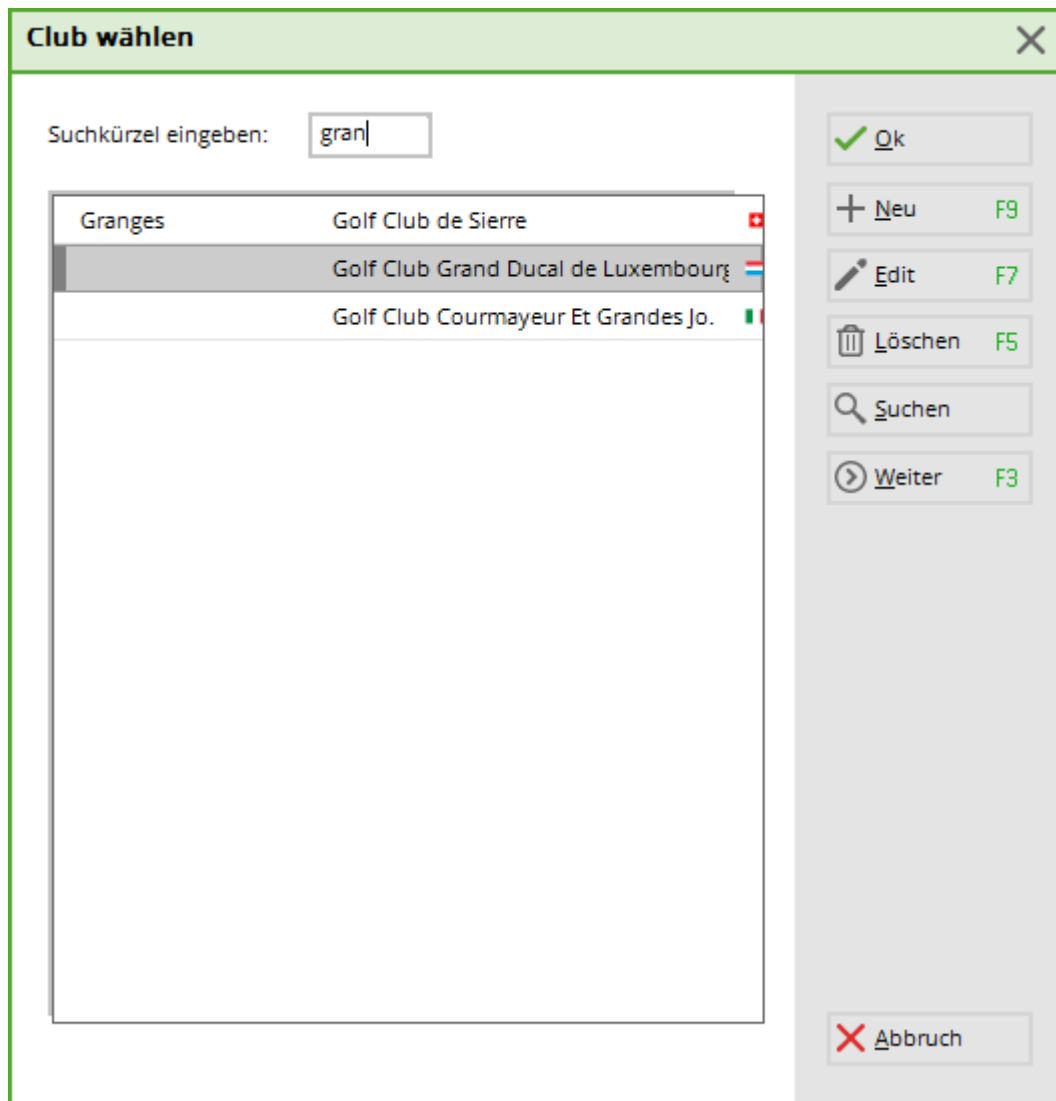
Club wählen

Suchkürzel eingeben: gran

| | | |
|---|---|---|
| Granges | Golf Club de Sierre | |
| | Golf Club Grand Ducal de Luxembourg | |
| | Golf Club Courmayeur Et Grandes Jo. | |

Ok
Neu F9
Edit F7
Löschen F5
Suchen
Weiter F3
Abbruch